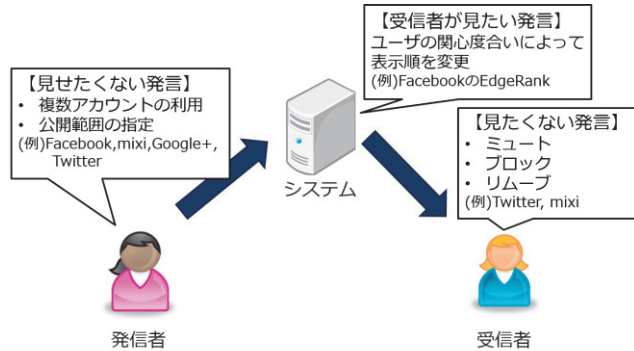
【見せたくない発言】
• 複数アカウントの利用
• 公開範囲の指定
(例)Facebook,mixi,Google+, Twitter

【受信者が見たい発言】
ユーザの関心度合いによって表示順を変更
(例)FacebookのEdgeRank

システム

【見たくない発言】
• ミュート
• ブロック
• リムーブ
(例)Twitter, mixi

発信者

受信者